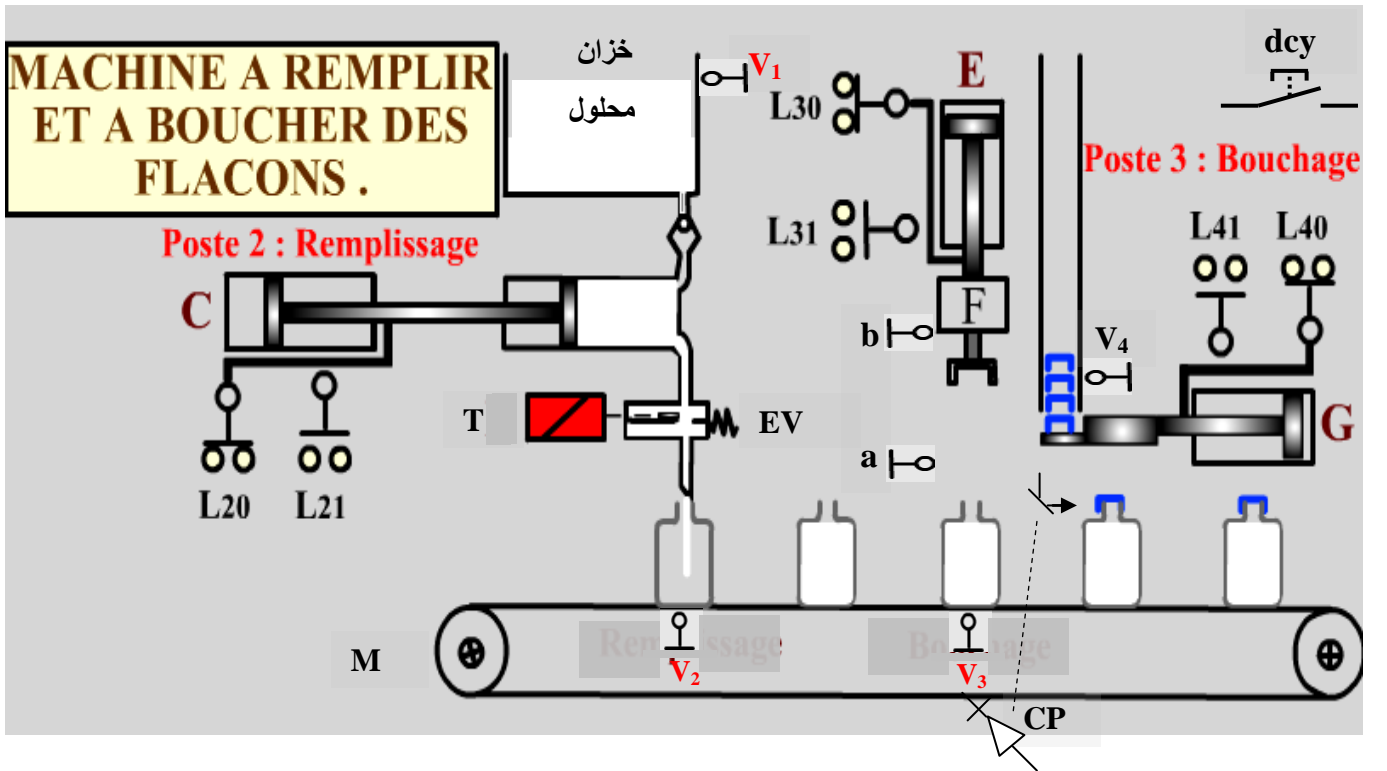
MACHINE A REMPLIR ET A BOUCHER DES FLACONS .

خزان

محلول

$V_1$

L30

E

dcy

Poste 3 : Bouchage

Poste 2 : Remplissage

L31

L41

L40

C

F

b

$V_4$

T

EV

G

a

L20

L21

Remplissage

Bouchage

M

$V_2$

$V_3$

CP